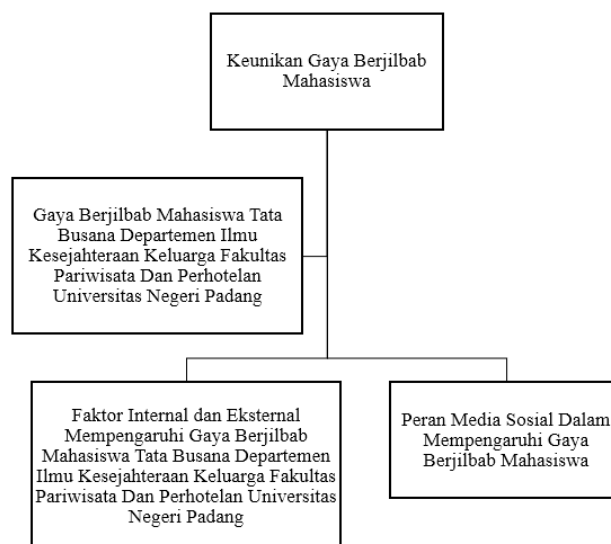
Keunikan Gaya Berjilbab Mahasiswa

Gaya Berjilbab Mahasiswa Tata Busana Departemen Ilmu Kesejahteraan Keluarga Fakultas Pariwisata Dan Perhotelan Universitas Negeri Padang

Faktor Internal dan Eksternal Mempengaruhi Gaya Berjilbab Mahasiswa Tata Busana Departemen Ilmu Kesejahteraan Keluarga Fakultas Pariwisata Dan Perhotelan Universitas Negeri Padang

Peran Media Sosial Dalam Mempengaruhi Gaya Berjilbab Mahasiswa